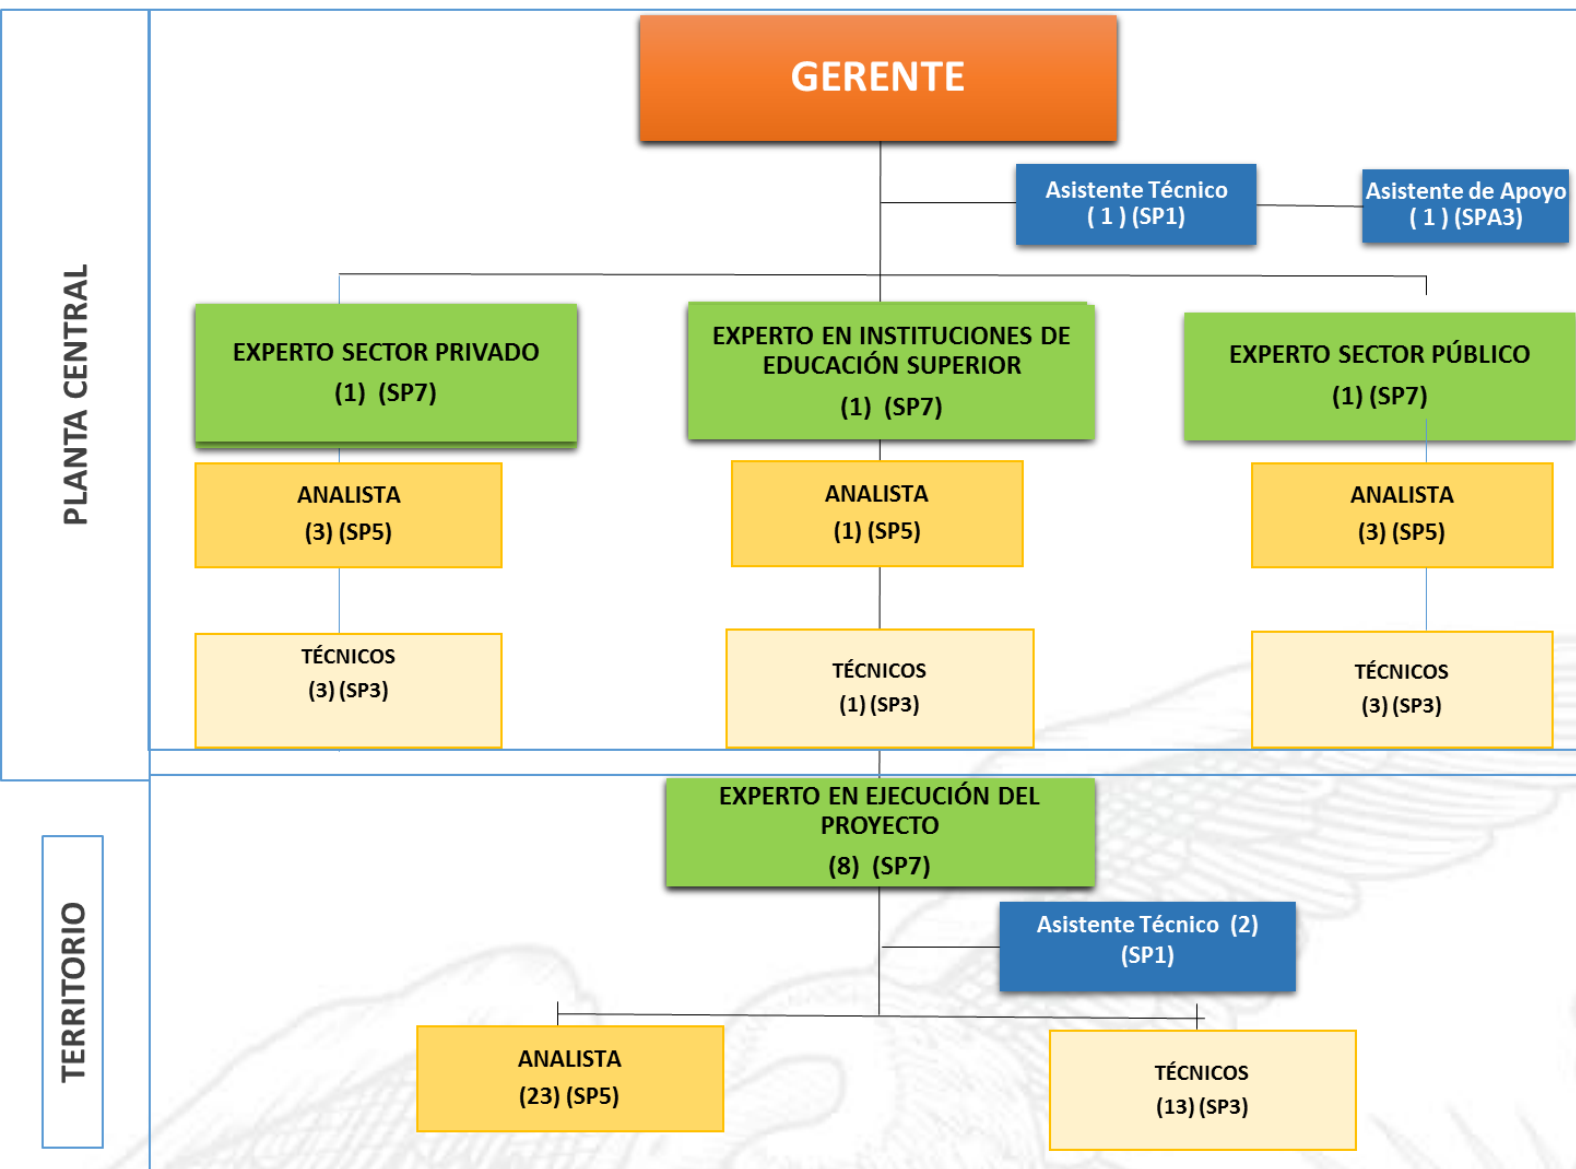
PLANTA CENTRAL

GERENTE

Asistente Técnico ( 1 ) (SP1)

Asistente de Apoyo ( 1 ) (SPA3)

EXPERTO SECTOR PRIVADO (1) (SP7)

EXPERTO EN INSTITUCIONES DE EDUCACIÓN SUPERIOR (1) (SP7)

EXPERTO SECTOR PÚBLICO (1) (SP7)

ANALISTA (3) (SP5)

ANALISTA (1) (SP5)

ANALISTA (3) (SP5)

TÉCNICOS (3) (SP3)

TÉCNICOS (1) (SP3)

TÉCNICOS (3) (SP3)

TERRITORIO

EXPERTO EN EJECUCIÓN DEL PROYECTO (8) (SP7)

Asistente Técnico (2) (SP1)

ANALISTA (23) (SP5)

TÉCNICOS (13) (SP3)